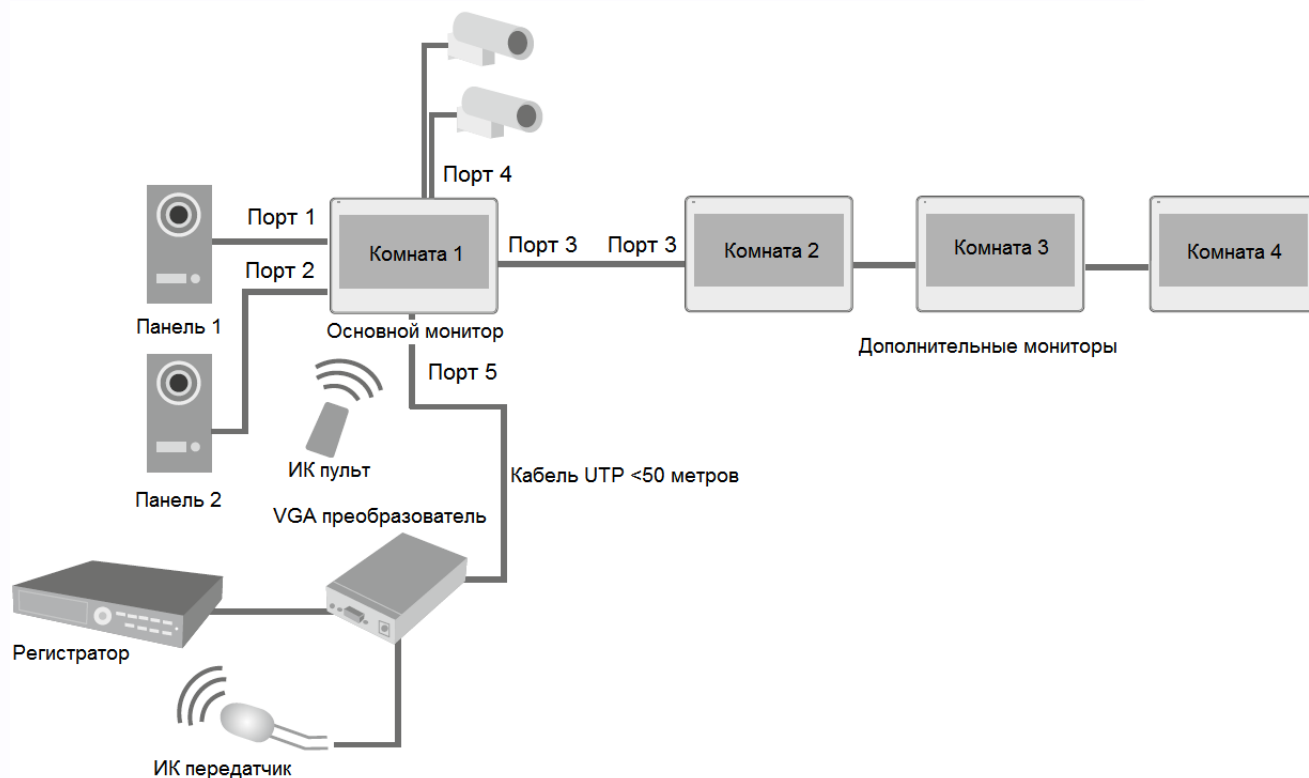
Порт 4

Порт 1

Комната 1

Порт 3

Порт 3

Комната 2

Комната 3

Комната 4

Порт 2

Панель 1

Основной монитор

Дополнительные мониторы

Порт 5

Панель 2

ИК пульт

Кабель UTP <50 метров

VGA преобразователь

Регистратор

ИК передатчик